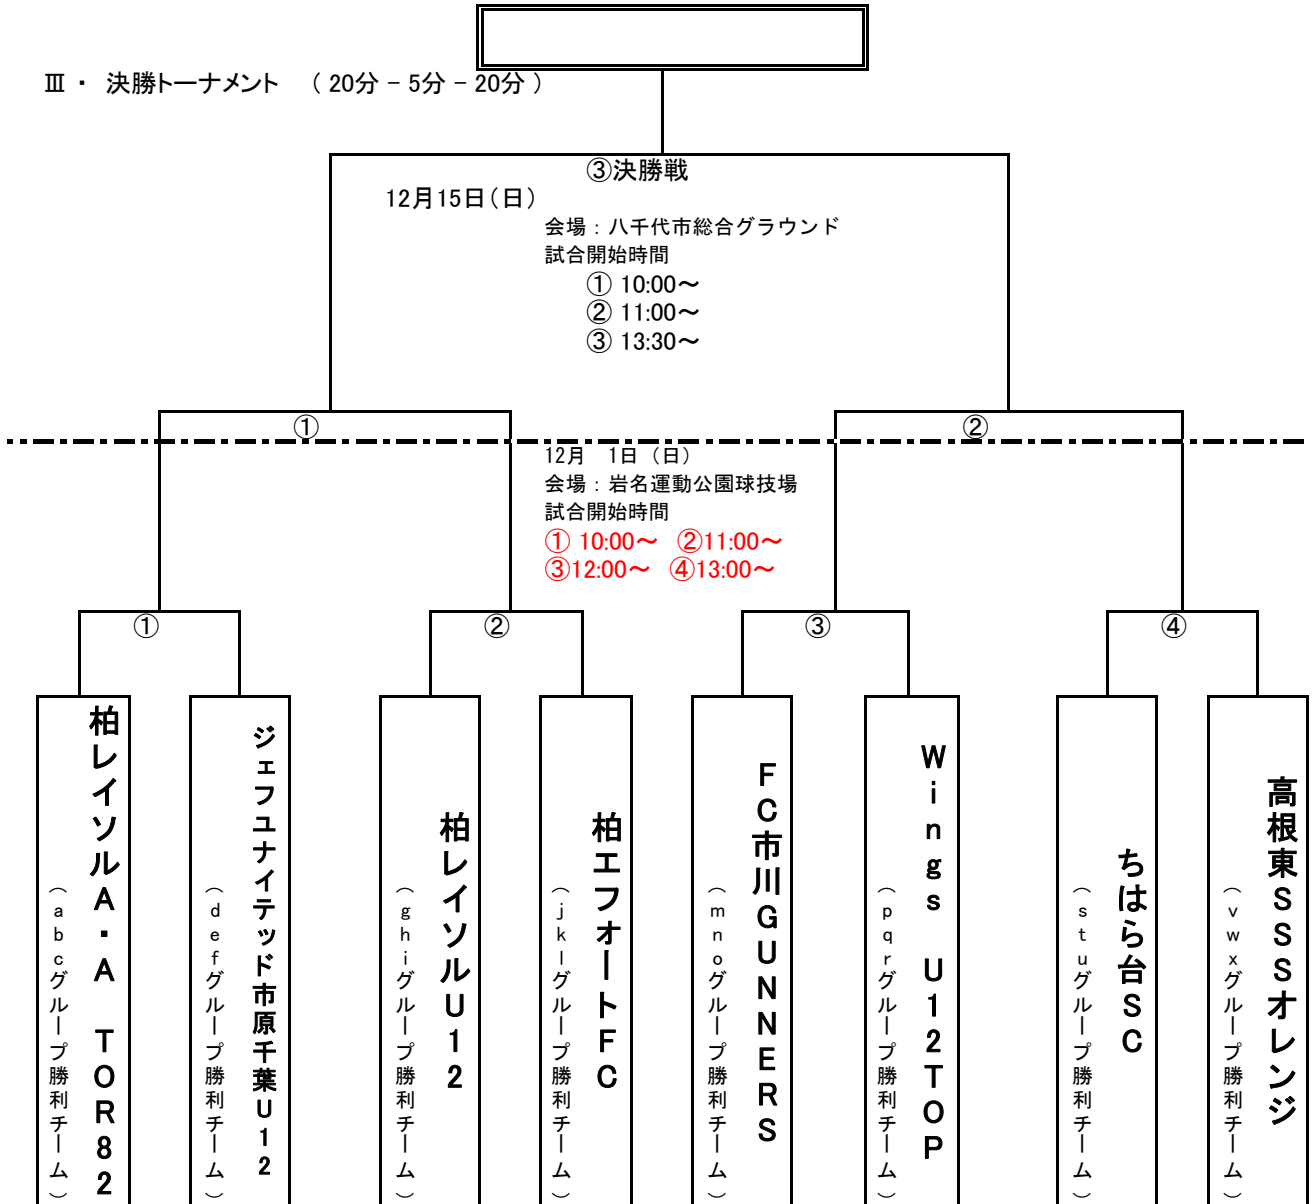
Ⅲ・ 決勝トーナメント　（ 20分 － 5分 － 20分 ）

③決勝戦
12月15日（日）
会場：八千代市総合グラウンド
試合開始時間
① 10:00～
② 11:00～
③ 13:30～

①　②

12月　1日（日）
会場：岩名運動公園球技場
試合開始時間
① 10:00～　②11:00～
③12:00～　④13:00～

①　②　③　④

柏レイソルA・A TOR82
（abcグループ勝利チーム）

ジェフユナイテッド市原千葉U12
（defグループ勝利チーム）

柏レイソルU12
（ghiグループ勝利チーム）

柏エフォートFC
（jklグループ勝利チーム）

FC市川GUNNERS
（mnoグループ勝利チーム）

Wings U12TOP
（pqrグループ勝利チーム）

ちはら台SC
（stuグループ勝利チーム）

高根東SSSオレンジ
（vwxグループ勝利チーム）